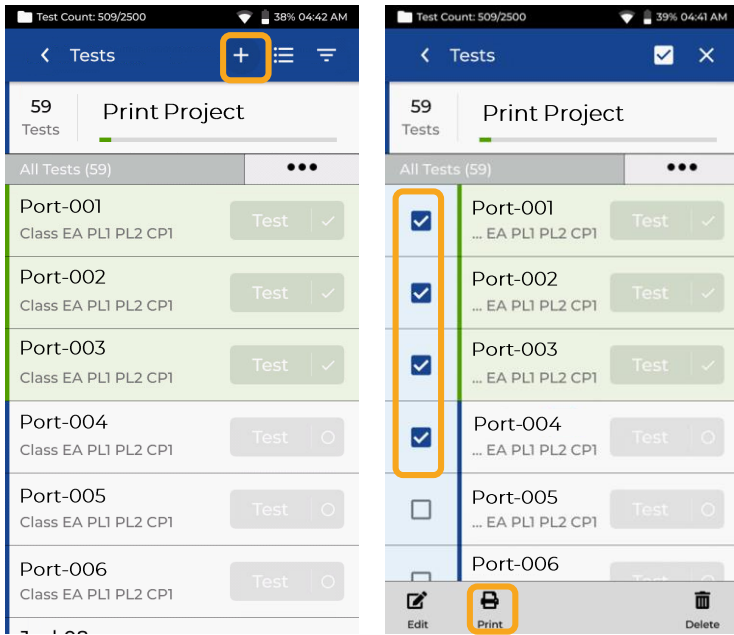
Test Count: 509/2500 38% 04:42 AM

Tests

59 Tests

Print Project

All Tests (59)

Port-001
Class EA PL1 PL2 CP1
Test

Port-002
Class EA PL1 PL2 CP1
Test

Port-003
Class EA PL1 PL2 CP1
Test

Port-004
Class EA PL1 PL2 CP1
Test

Port-005
Class EA PL1 PL2 CP1
Test

Port-006
Class EA PL1 PL2 CP1
Test

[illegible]

Test Count: 509/2500 39% 04:41 AM

Tests

59 Tests

Print Project

All Tests (59)

Port-001
... EA PL1 PL2 CP1
Test

Port-002
... EA PL1 PL2 CP1
Test

Port-003
... EA PL1 PL2 CP1
Test

Port-004
... EA PL1 PL2 CP1
Test

Port-005
... EA PL1 PL2 CP1
Test

Port-006

Edit
Print
Delete